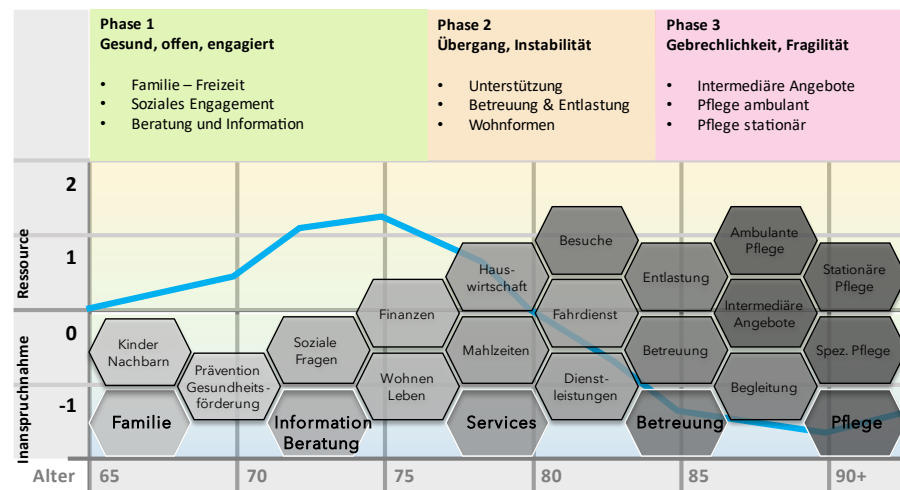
Phase 1
Gesund, offen, engagiert

- Familie – Freizeit
- Soziales Engagement
- Beratung und Information

Phase 2
Übergang, Instabilität

- Unterstützung
- Betreuung & Entlastung
- Wohnformen

Phase 3
Gebrechlichkeit, Fragilität

- Intermediäre Angebote
- Pflege ambulant
- Pflege stationär

2
1
0
-1

Ressource
Inanspruchnahme

Kinder Nachbarn
Prävention Gesundheitsförderung
Soziale Fragen
Finanzen
Wohnen Leben
Hauswirtschaft
Mahlzeiten
Besuche
Fahrdienst
Dienstleistungen
Entlastung
Betreuung
Ambulante Pflege
Intermediäre Angebote
Begleitung
Stationäre Pflege
Spez. Pflege

Familie
Information Beratung
Services
Betreuung
Pflege

Alter
65
70
75
80
85
90+